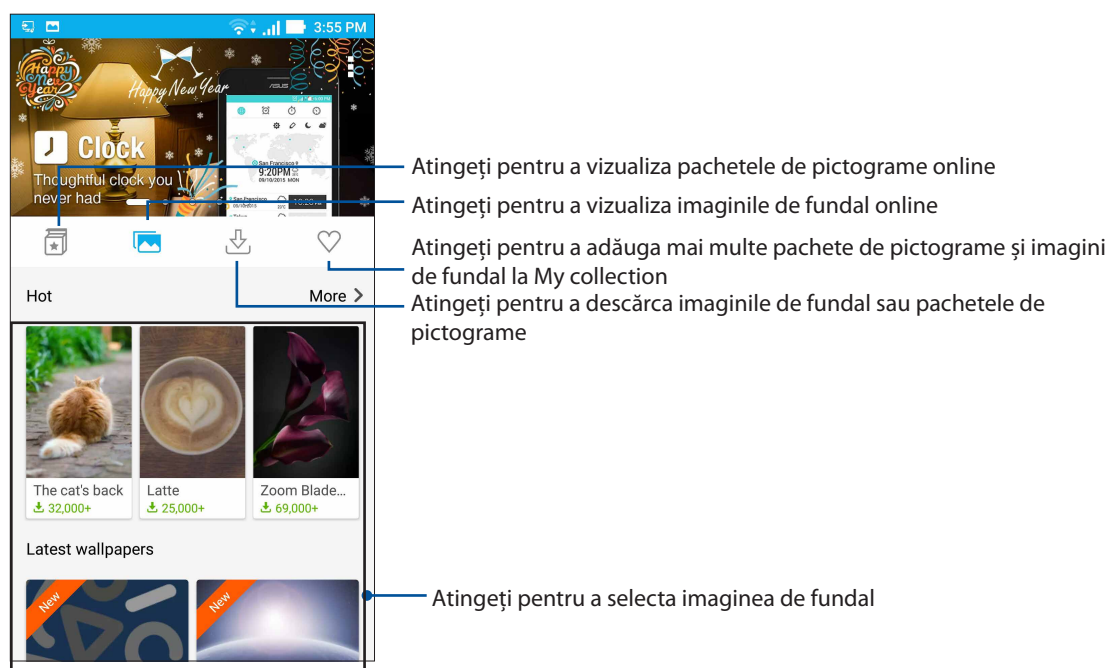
3:55 PM

Happy New Year

Happy New Year

Clock

Thoughtful clock you never had

9:20PM

Hot

More

The cat's back
32,000+

Latte
25,000+

Zoom Blade...
69,000+

Latest wallpapers

New

New

Atingeți pentru a vizualiza pachetele de pictograme online

Atingeți pentru a vizualiza imaginile de fundal online

Atingeți pentru a adăuga mai multe pachete de pictograme și imagini de fundal la My collection

Atingeți pentru a descărca imaginile de fundal sau pachetele de pictograme

Atingeți pentru a selecta imaginea de fundal